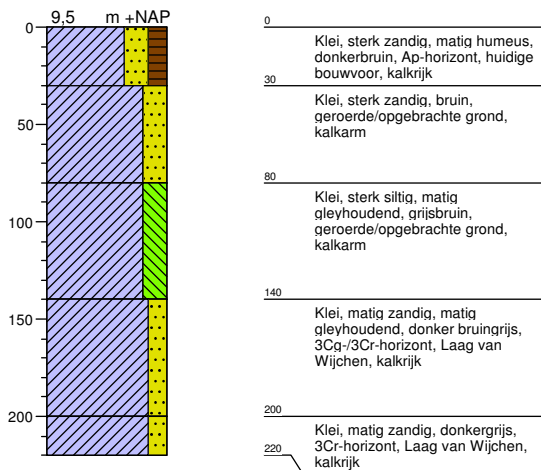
9,5 m +NAP

0
50
100
150
200

0
Klei, sterk zandig, matig humeus, donkerbruin, Ap-horizont, huidige bouwvoor, kalkrijk
30
Klei, sterk zandig, bruin, geroerde/opgebrachte grond, kalkarm
80
Klei, sterk siltig, matig gleyhoudend, grijsbruin, geroerde/opgebrachte grond, kalkarm
140
Klei, matig zandig, matig gleyhoudend, donker bruingrijs, 3Cg-/3Cr-horizont, Laag van Wijchen, kalkrijk
200
Klei, matig zandig, donkergrijs, 3Cr-horizont, Laag van Wijchen, kalkrijk
220